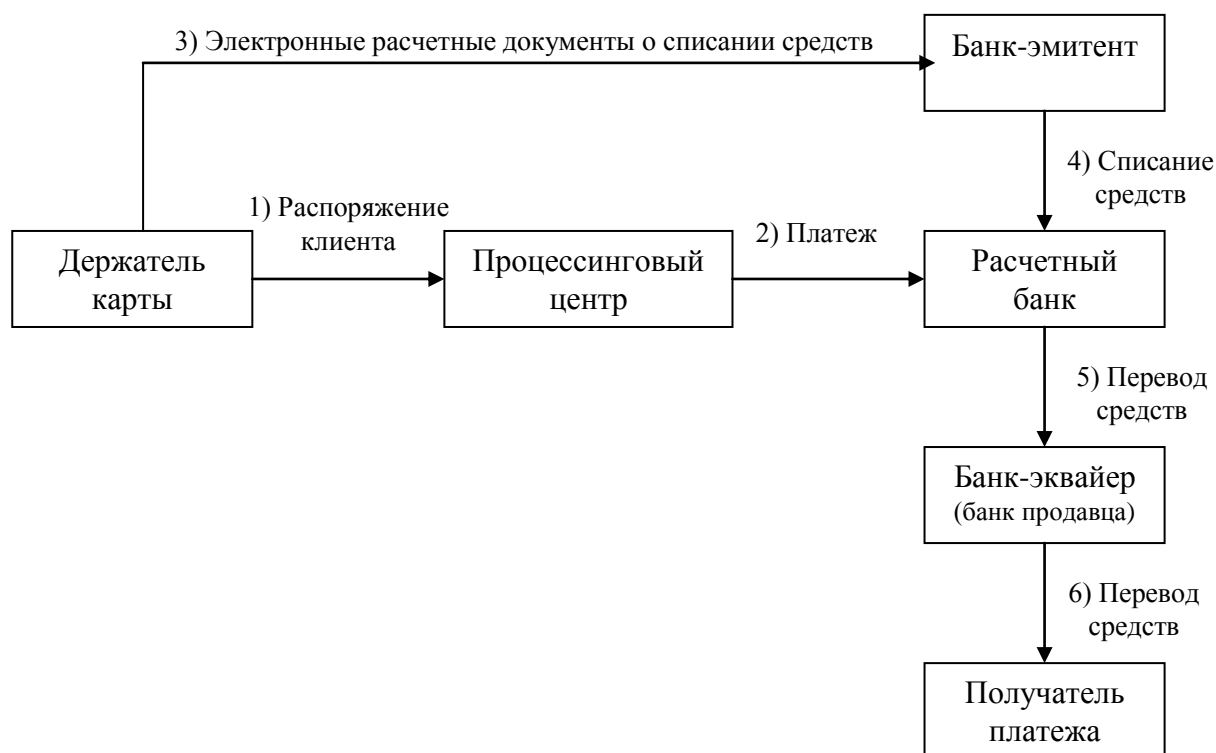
3) Электронные расчетные документы о списании средств

Банк-эмитент

4) Списание средств

1) Распоряжение клиента

Держатель карты

Процессинговый центр

2) Платеж

Расчетный банк

5) Перевод средств

Банк-эквайер (банк продавца)

6) Перевод средств

Получатель платежа